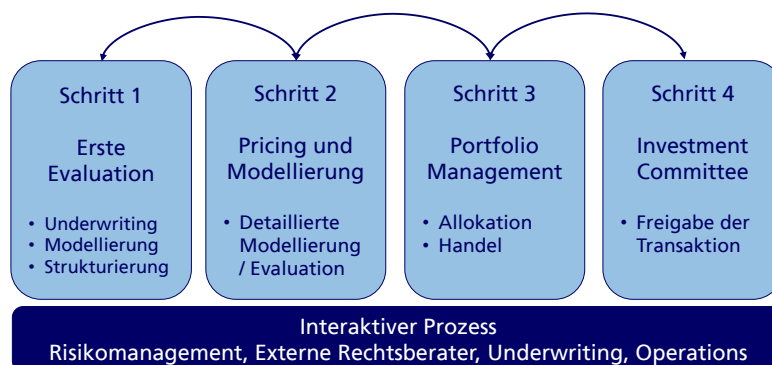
Schritt 1

Erste Evaluation

- Underwriting
- Modellierung
- Strukturierung

Schritt 2

Pricing und Modellierung

- Detaillierte Modellierung / Evaluation

Schritt 3

Portfolio Management

- Allokation
- Handel

Schritt 4

Investment Committee

- Freigabe der Transaktion

Interaktiver Prozess
Risikomanagement, Externe Rechtsberater, Underwriting, Operations